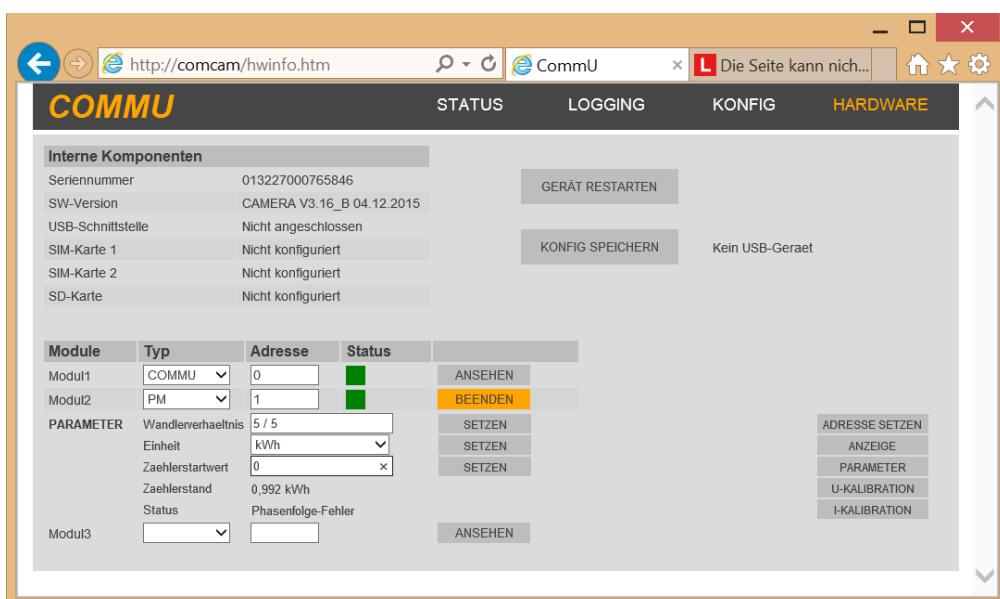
http://comcam/hwinfo.htm

CommU

Die Seite kann nich...

COMMU

STATUS LOGGING KONFIG HARDWARE

| Interne Komponenten | |
|---|---|
| Seriennummer | 013227000765846 |
| SW-Version | CAMERA V3.16_B 04.12.2015 |
| USB-Schnittstelle | Nicht angeschlossen |
| SIM-Karte 1 | Nicht konfiguriert |
| SIM-Karte 2 | Nicht konfiguriert |
| SD-Karte | Nicht konfiguriert |

GERÄT RESTARTEN

KONFIG SPEICHERN

Kein USB-Geraet

| Module | Typ | Adresse | Status | |
|---|---|---|---|---|
| Modul1 | COMMU | 0 | | ANSEHEN |
| Modul2 | PM | 1 | | BEENDEN |
| PARAMETER | Wandlerverhaeltnis | 5 / 5 | | SETZEN |
| | Einheit | kWh | | SETZEN |
| | Zaehlerstartwert | 0 | | SETZEN |
| | Zaehlerstand | 0,992 kWh | | |
| | Status | Phasenfolge-Fehler | | |
| Modul3 | | | | ANSEHEN |

ADRESSE SETZEN
ANZEIGE
PARAMETER
U-KALIBRATION
I-KALIBRATION